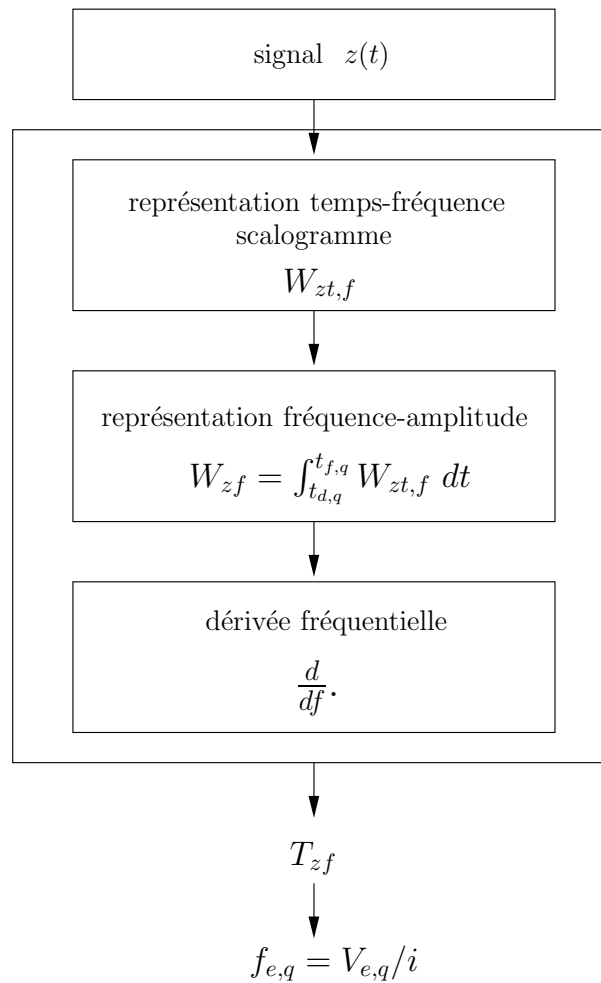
signal $z(t)$

représentation temps-fréquence
scalogramme
$W_{zt,f}$

représentation fréquence-amplitude
$W_{zf} = \int_{t_{d,q}}^{t_{f,q}} W_{zt,f} \, dt$

dérivée fréquentielle
$\frac{d}{df}.$

$T_{zf}$

$f_{e,q} = V_{e,q}/i$